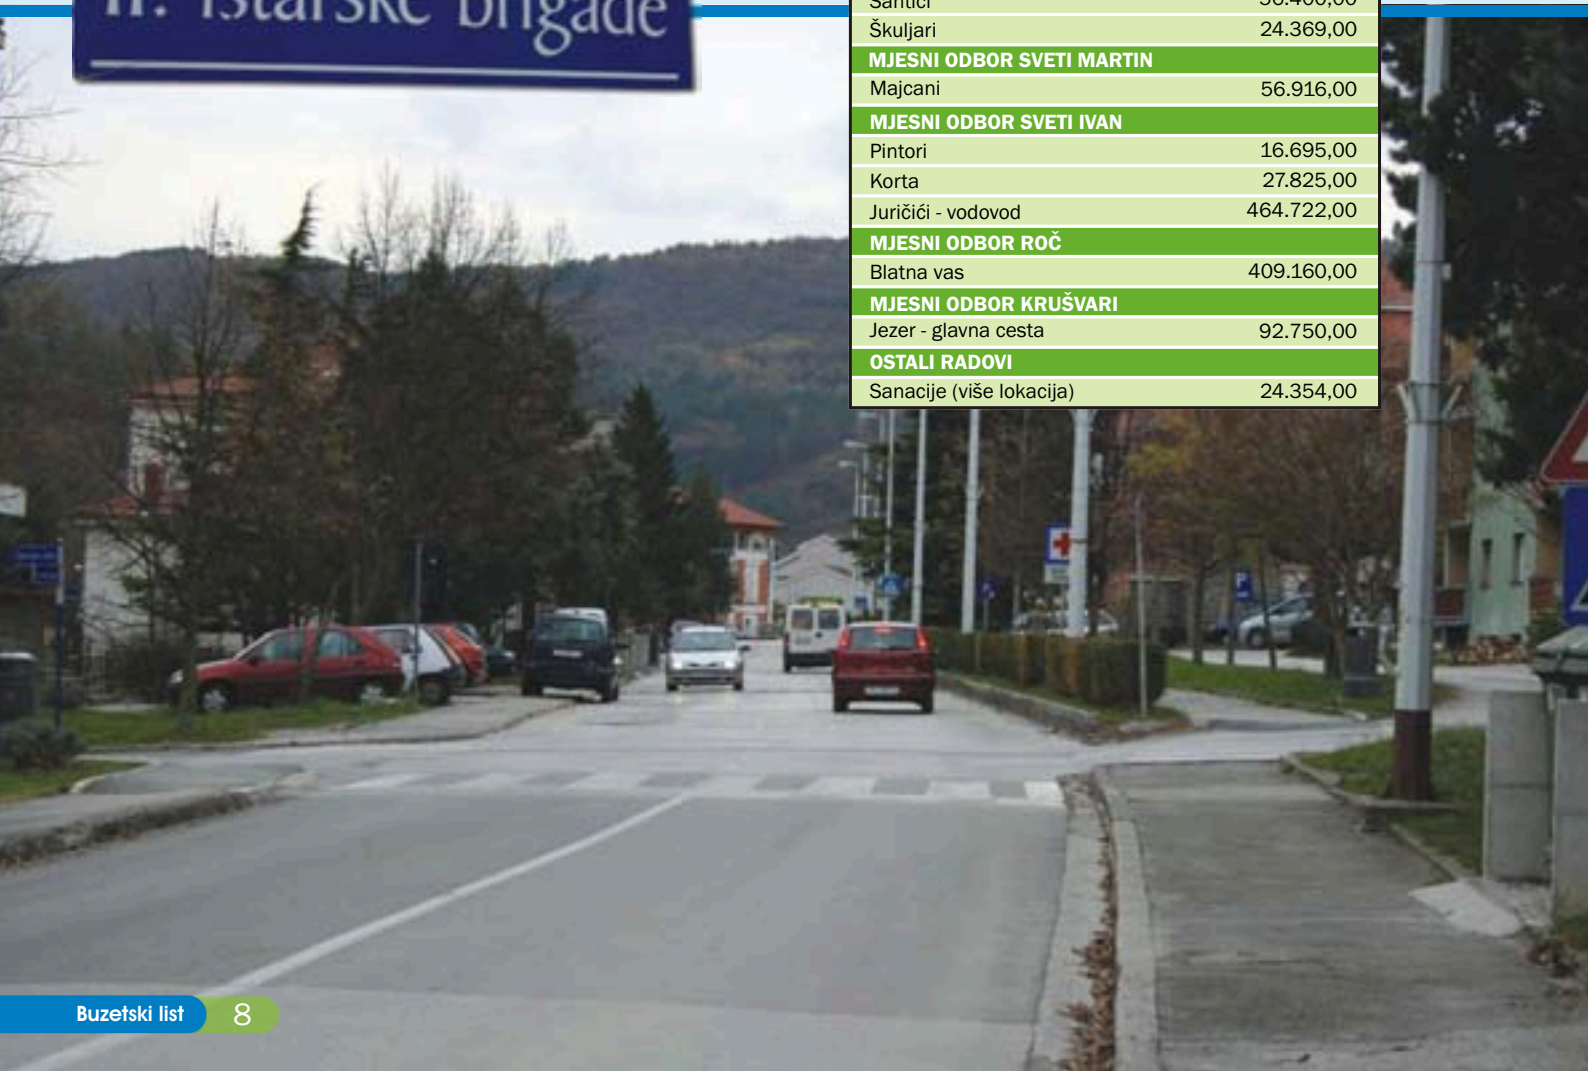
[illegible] istarske brigade

| Santići | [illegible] |
|---|---|
| Škuljari | 24.369,00 |
| **MJESNI ODBOR SVETI MARTIN** | |
| Majcani | 56.916,00 |
| **MJESNI ODBOR SVETI IVAN** | |
| Pintori | 16.695,00 |
| Korta | 27.825,00 |
| Juričići - vodovod | 464.722,00 |
| **MJESNI ODBOR ROČ** | |
| Blatna vas | 409.160,00 |
| **MJESNI ODBOR KRUŠVARI** | |
| Jezer - glavna cesta | 92.750,00 |
| **OSTALI RADOVI** | |
| Sanacije (više lokacija) | 24.354,00 |

Buzetski list 8